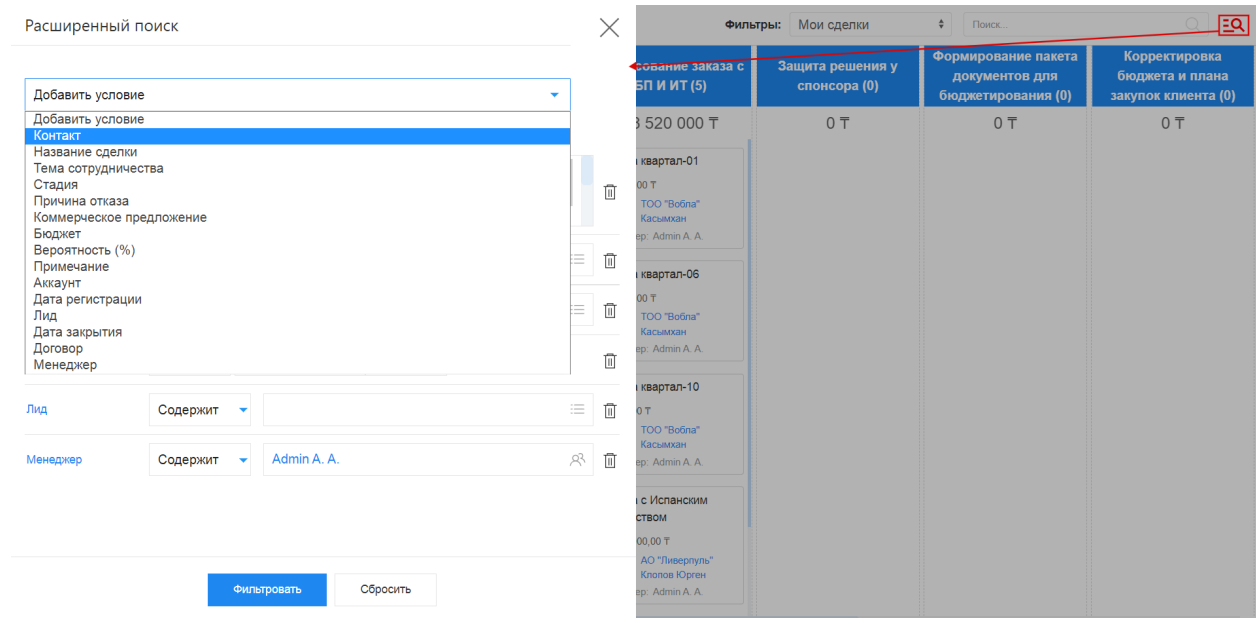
Расширенный поиск

Добавить условие

Добавить условие
Контакт
Название сделки
Тема сотрудничества
Стадия
Причина отказа
Коммерческое предложение
Бюджет
Вероятность (%)
Примечание
Аккаунт
Дата регистрации
Лид
Дата закрытия
Договор
Менеджер

Лид | Содержит

Менеджер | Содержит | Admin A. A.

Фильтровать | Сбросить

Фильтры: Мои сделки | Поиск...

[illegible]ование заказа с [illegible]БП и ИТ (5)
Защита решения у спонсора (0)
Формирование пакета документов для бюджетирования (0)
Корректировка бюджета и плана закупок клиента (0)

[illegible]3 520 000 ₸
0 ₸
0 ₸
0 ₸

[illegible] квартал-01
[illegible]00 ₸
ТОО "Вобла"
Касымхан
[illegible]ер: Admin A. A.

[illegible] квартал-06
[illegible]00 ₸
ТОО "Вобла"
Касымхан
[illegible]ер: Admin A. A.

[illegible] квартал-10
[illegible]00 ₸
ТОО "Вобла"
Касымхан
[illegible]ер: Admin A. A.

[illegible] с Испанским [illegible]ством
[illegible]00,00 ₸
АО "Ливерпуль"
Клопов Юрген
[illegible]ер: Admin A. A.